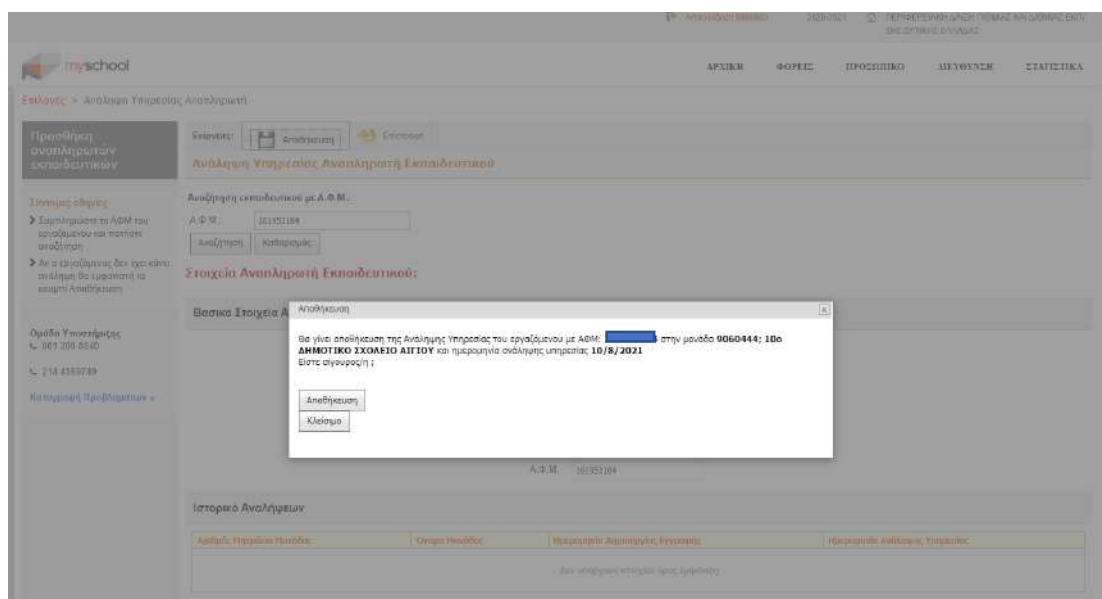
Αποσύνδεση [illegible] 2020-2021 ΠΕΡΙΦΕΡΕΙΑΚΗ Δ/ΝΣΗ Π/ΘΜΙΑΣ ΚΑΙ Δ/ΘΜΙΑΣ ΕΚΠ/ΣΗΣ ΔΥΤΙΚΗΣ ΕΛΛΑΔΑΣ

myschool

ΑΡΧΙΚΗ ΦΟΡΕΙΣ ΠΡΟΣΩΠΙΚΟ ΔΙΕΥΘΥΝΣΗ ΣΤΑΤΙΣΤΙΚΑ

Επιλογές > Ανάληψη Υπηρεσίας Αναπληρωτή

Προσθήκη αναπληρωτών εκπαιδευτικών

Σύντομες οδηγίες

> Συμπληρώστε το ΑΦΜ του εργαζόμενου και πατήστε αναζήτηση

> Αν ο εργαζόμενος δεν έχει κάνει ανάληψη θα εμφανιστεί το κουμπί Αποθήκευση

Ομάδα Υποστήριξης
061 200 8840
214 4169789

Καταγραφή Προβλήματων »

Ενέργειες: Αποθήκευση Επιστροφή

Ανάληψη Υπηρεσίας Αναπληρωτή Εκπαιδευτικού

Αναζήτηση εκπαιδευτικού με Α.Φ.Μ.:

Α.Φ.Μ.: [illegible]

Αναζήτηση Καθαρισμός

Στοιχεία Αναπληρωτή Εκπαιδευτικού:

Βασικά Στοιχεία Α

Αποθήκευση

Θα γίνει αποθήκευση της Ανάληψης Υπηρεσίας του εργαζόμενου με ΑΦΜ: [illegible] στην μονάδα 9060444; 10ο ΔΗΜΟΤΙΚΟ ΣΧΟΛΕΙΟ ΑΙΓΙΟΥ και ημερομηνία ανάληψης υπηρεσίας 10/8/2021
Είστε σίγουρος/η ;

Αποθήκευση

Κλείσιμο

Α.Φ.Μ. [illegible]

Ιστορικό Αναλήψεων

| Αριθμός Μητρώου Μονάδας | Όνομα Μονάδας | Ημερομηνία Δημιουργίας Εγγραφής | Ημερομηνία Ανάληψης Υπηρεσίας |
|---|---|---|---|
| Δεν υπάρχουν εγγραφές προς εμφάνιση | | | |